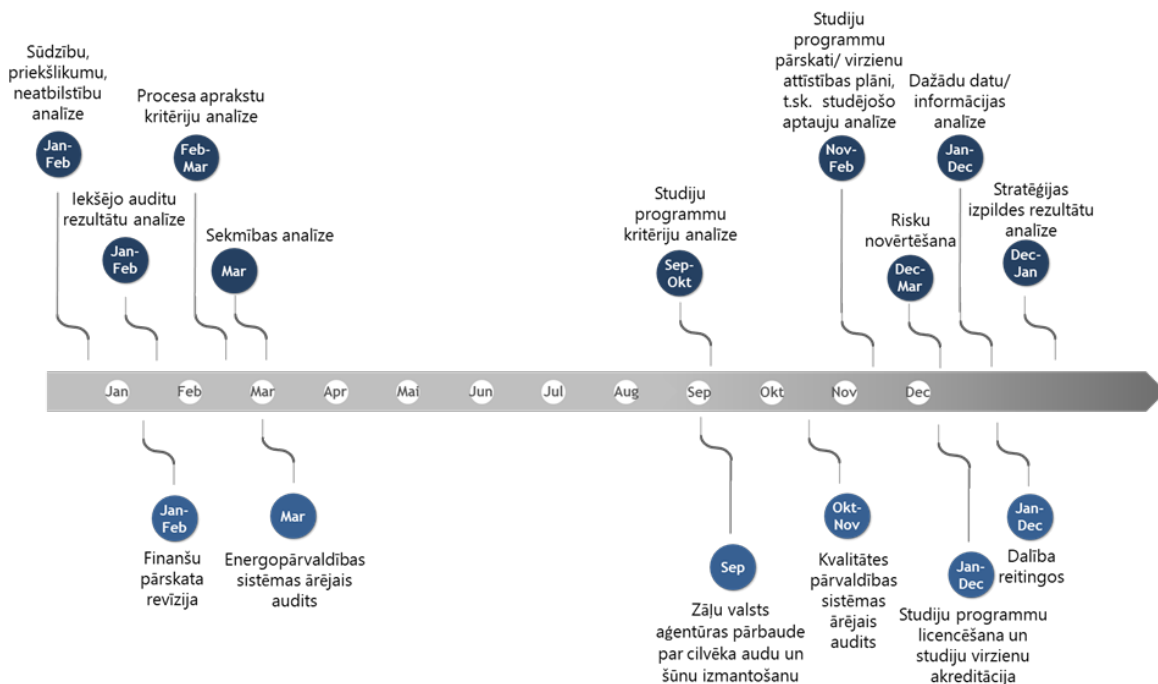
Sūdzību, priekšlikumu, neatbilstību analīze

Jan-Feb

Procesa aprakstu kritēriju analīze

Feb-Mar

Iekšējo auditu rezultātu analīze

Jan-Feb

Sekmības analīze

Mar

Studiju programmu kritēriju analīze

Sep-Okt

Studiju programmu pārskati/ virzienu attīstības plāni, t.sk. studējošo aptauju analīze

Nov-Feb

Dažādu datu/ informācijas analīze

Jan-Dec

Risku novērtēšana

Dec-Mar

Stratēģijas izpildes rezultātu analīze

Dec-Jan

Jan Feb Mar Apr Mai Jun Jul Aug Sep Okt Nov Dec

Jan-Feb

Finanšu pārskata revīzija

Mar

Energopārvaldības sistēmas ārējais audits

Sep

Zāļu valsts aģentūras pārbaude par cilvēka audu un šūnu izmantošanu

Okt-Nov

Kvalitātes pārvaldības sistēmas ārējais audits

Jan-Dec

Studiju programmu licencēšana un studiju virzienu akreditācija

Jan-Dec

Dalība reitingos